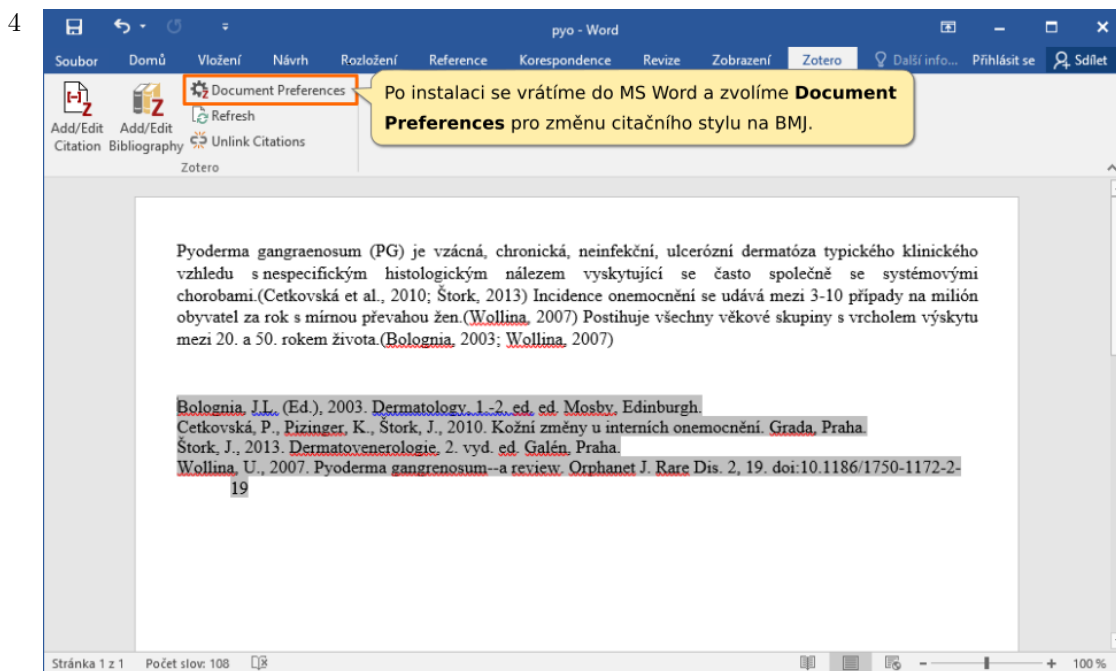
4

pyo - Word

Soubor Domů Vložení Návrh Rozložení Reference Korespondence Revize Zobrazení Zotero Další info... Přihlásit se Sdílet

Add/Edit Citation Add/Edit Bibliography Document Preferences Refresh Unlink Citations Zotero

Po instalaci se vrátíme do MS Word a zvolíme **Document Preferences** pro změnu citačního stylu na BMJ.

Pyoderma gangraenosum (PG) je vzácná, chronická, neinfekční, ulcerózní dermatóza typického klinického vzhledu s nespecifickým histologickým nálezem vyskytující se často společně se systémovými chorobami.(Cetkovská et al., 2010; Štork, 2013) Incidence onemocnění se udává mezi 3-10 případy na milión obyvatel za rok s mírnou převahou žen.(Wollina, 2007) Postihuje všechny věkové skupiny s vrcholem výskytu mezi 20. a 50. rokem života.(Bolognia, 2003; Wollina, 2007)

Bolognia, J.L. (Ed.), 2003. Dermatology, 1.-2. ed. ed. Mosby, Edinburgh.
Cetkovská, P., Pizinger, K., Štork, J., 2010. Kožní změny u interních onemocnění. Grada, Praha.
Štork, J., 2013. Dermatovenerologie, 2. vyd. ed. Galén, Praha.
Wollina, U., 2007. Pyoderma gangrenosum--a review. Orphanet J. Rare Dis. 2, 19. doi:10.1186/1750-1172-2-19

Stránka 1 z 1 Počet slov: 108 100 %